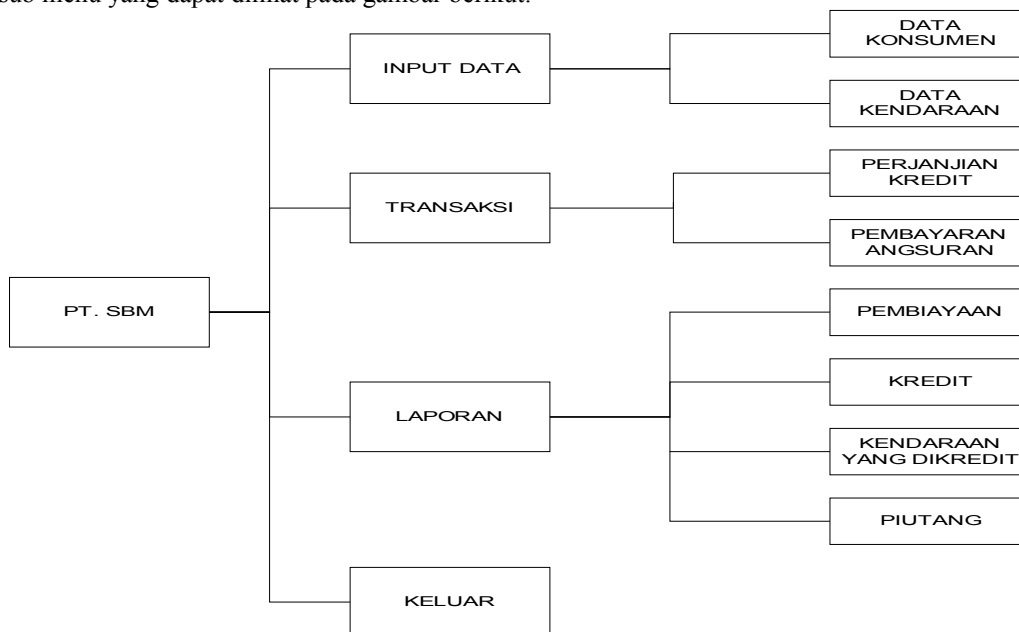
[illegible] menu yang dapat dilihat pada gambar berikut:

PT. SBM

INPUT DATA

DATA KONSUMEN

DATA KENDARAAN

TRANSAKSI

PERJANJIAN KREDIT

PEMBAYARAN ANGSURAN

LAPORAN

PEMBIAYAAN

KREDIT

KENDARAAN YANG DIKREDIT

PIUTANG

KELUAR